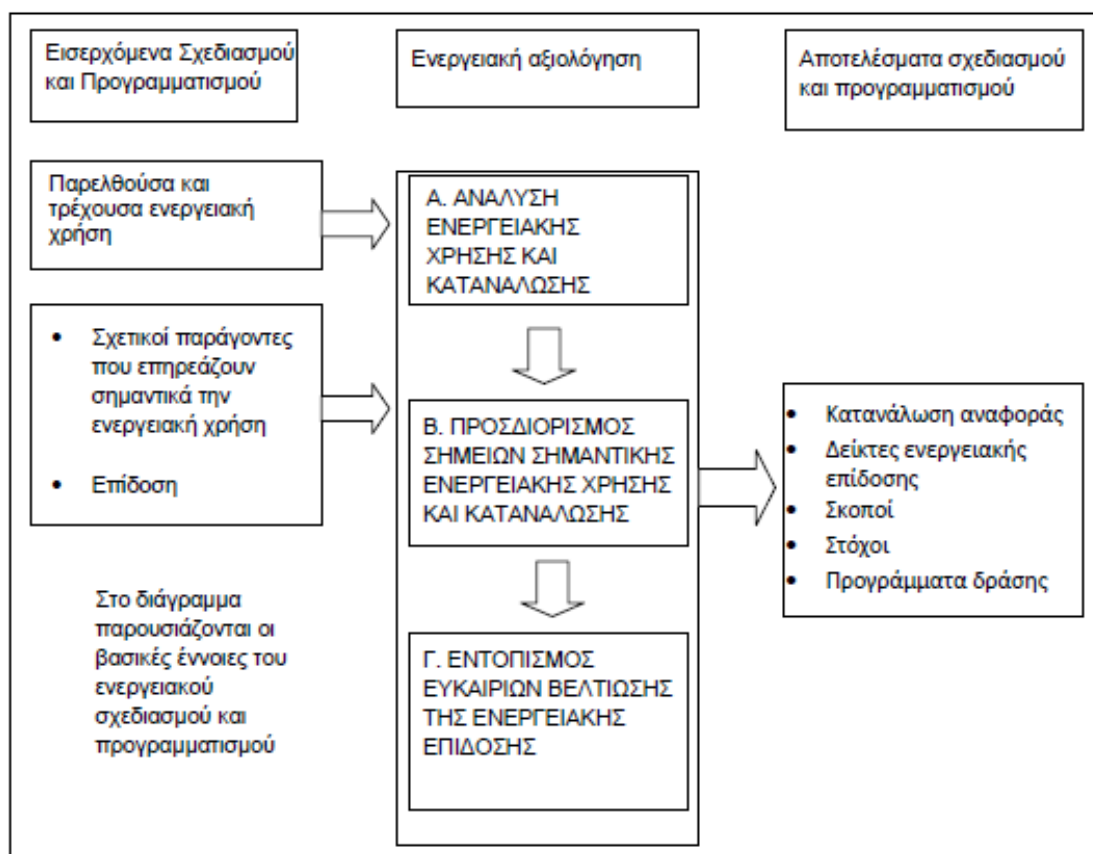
Εισερχόμενα Σχεδιασμού και Προγραμματισμού

Ενεργειακή αξιολόγηση

Αποτελέσματα σχεδιασμού και προγραμματισμού

Παρελθούσα και τρέχουσα ενεργειακή χρήση

Α. ΑΝΑΛΥΣΗ ΕΝΕΡΓΕΙΑΚΗΣ ΧΡΗΣΗΣ ΚΑΙ ΚΑΤΑΝΑΛΩΣΗΣ

• Σχετικοί παράγοντες που επηρεάζουν σημαντικά την ενεργειακή χρήση

• Επίδοση

Β. ΠΡΟΣΔΙΟΡΙΣΜΟΣ ΣΗΜΕΙΩΝ ΣΗΜΑΝΤΙΚΗΣ ΕΝΕΡΓΕΙΑΚΗΣ ΧΡΗΣΗΣ ΚΑΙ ΚΑΤΑΝΑΛΩΣΗΣ

• Κατανάλωση αναφοράς
• Δείκτες ενεργειακής επίδοσης
• Σκοποί
• Στόχοι
• Προγράμματα δράσης

Στο διάγραμμα παρουσιάζονται οι βασικές έννοιες του ενεργειακού σχεδιασμού και προγραμματισμού

Γ. ΕΝΤΟΠΙΣΜΟΣ ΕΥΚΑΙΡΙΩΝ ΒΕΛΤΙΩΣΗΣ ΤΗΣ ΕΝΕΡΓΕΙΑΚΗΣ ΕΠΙΔΟΣΗΣ